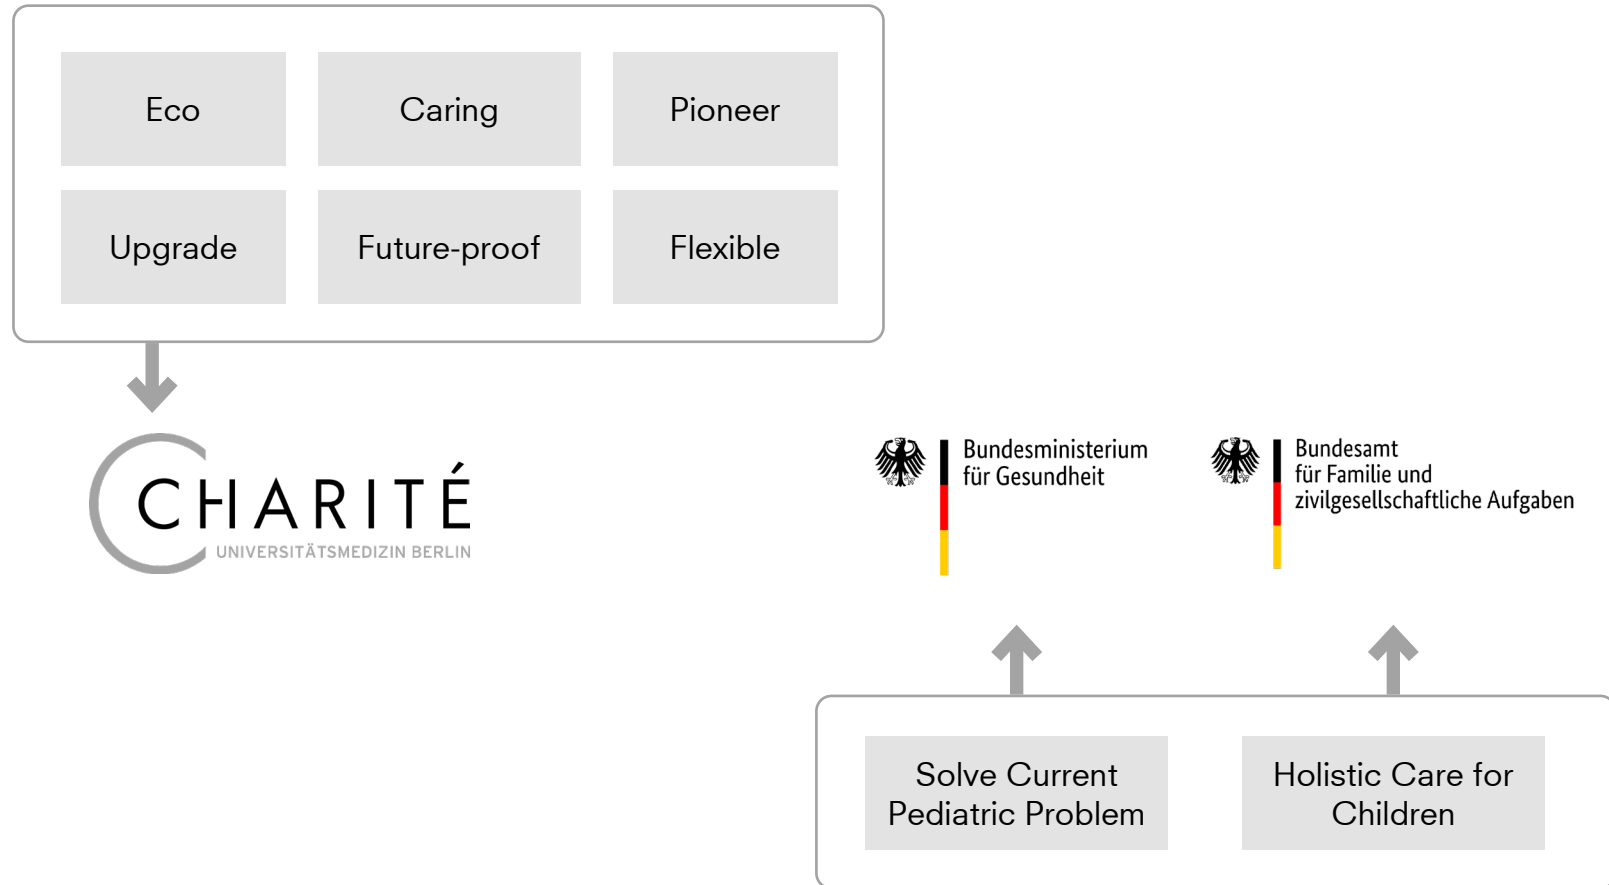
Eco

Caring

Pioneer

Upgrade

Future-proof

Flexible

CHARITÉ
UNIVERSITÄTSMEDIZIN BERLIN

Bundesministerium
für Gesundheit

Bundesamt
für Familie und
zivilgesellschaftliche Aufgaben

Solve Current Pediatric Problem

Holistic Care for Children